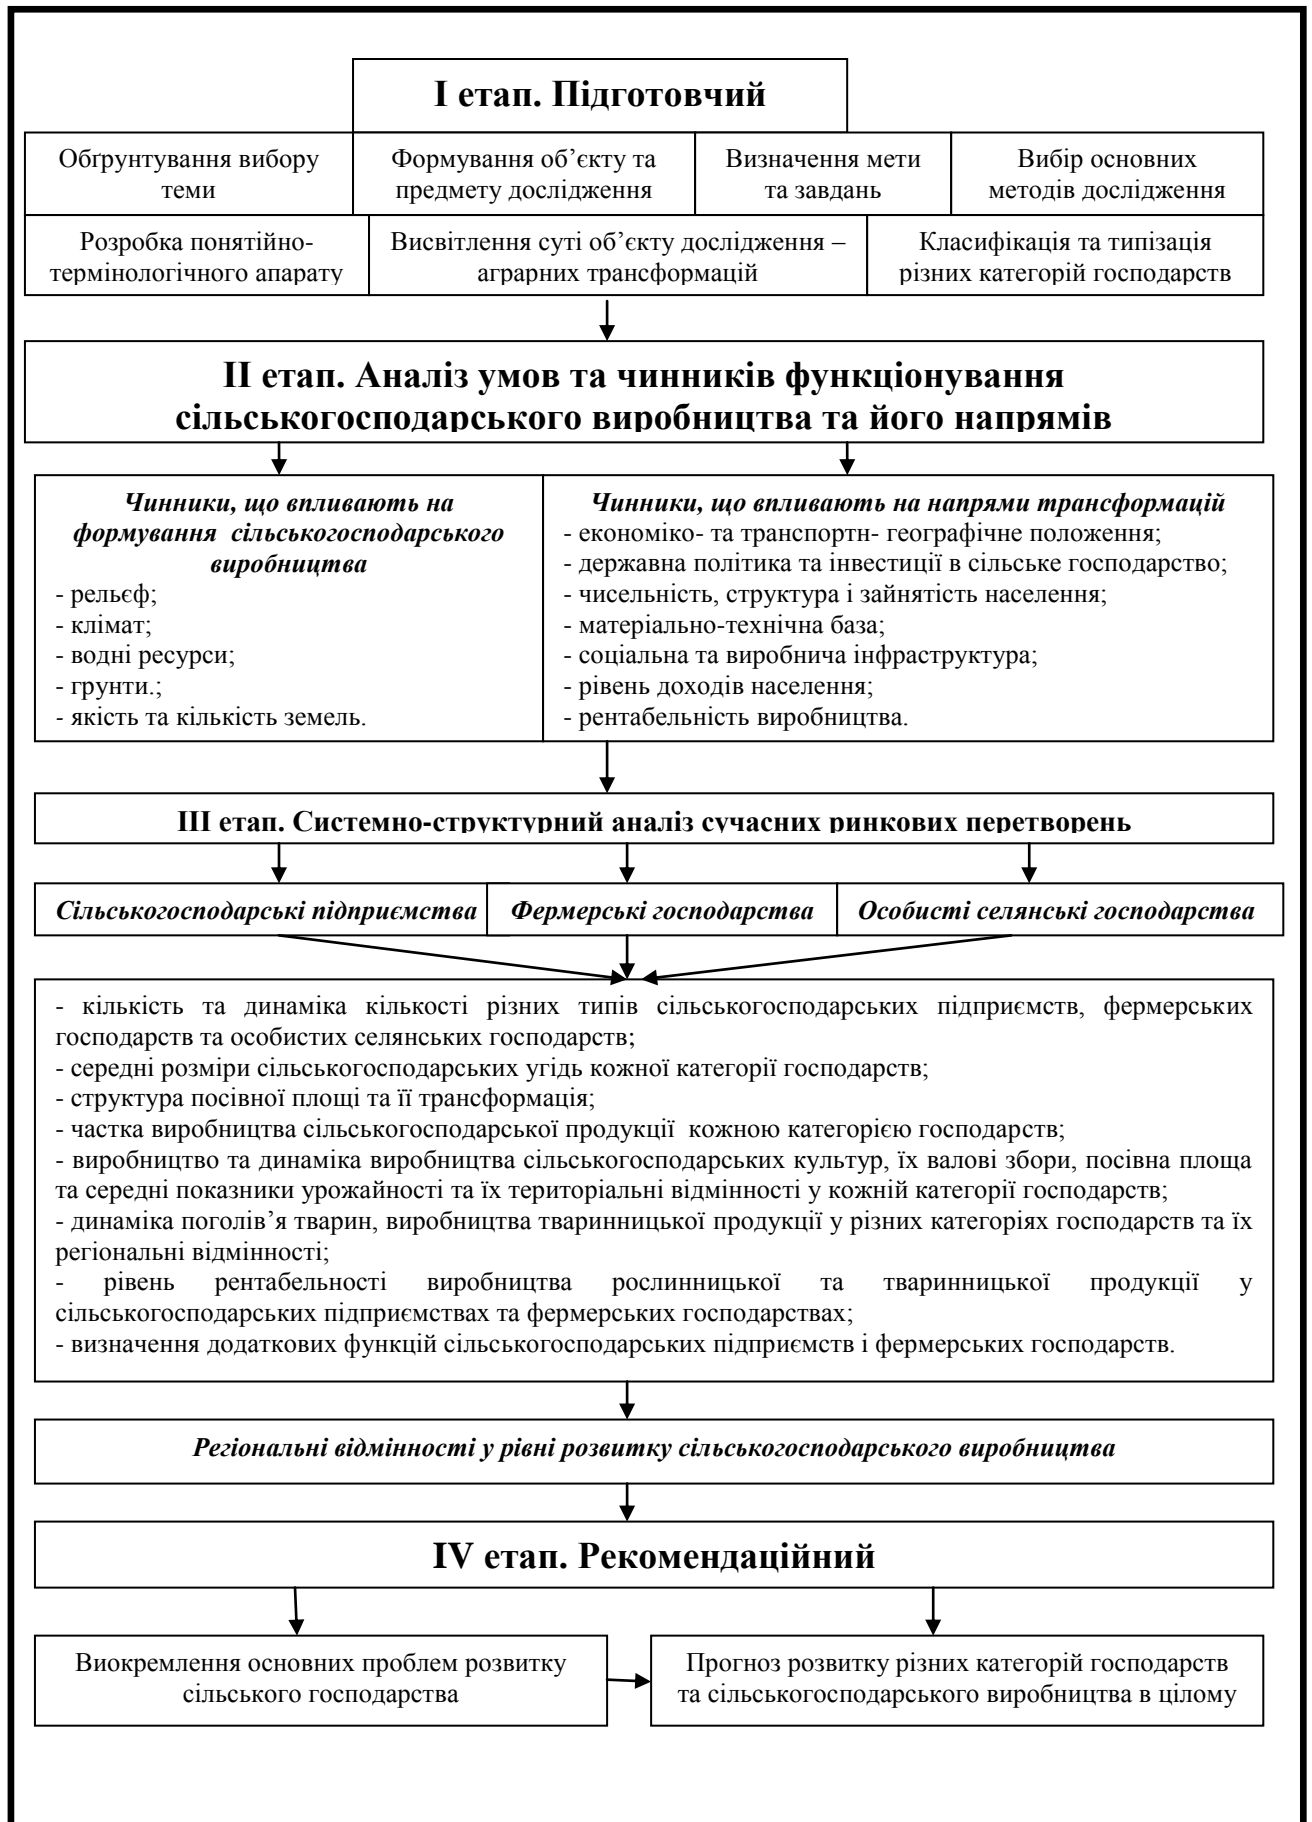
I етап. Підготовчий

Обґрунтування вибору теми

Формування об'єкту та предмету дослідження

Визначення мети та завдань

Вибір основних методів дослідження

Розробка понятійно-термінологічного апарату

Висвітлення суті об'єкту дослідження – аграрних трансформацій

Класифікація та типізація різних категорій господарств

II етап. Аналіз умов та чинників функціонування сільськогосподарського виробництва та його напрямів

Чинники, що впливають на формування сільськогосподарського виробництва
- рельєф;
- клімат;
- водні ресурси;
- грунти.;
- якість та кількість земель.

Чинники, що впливають на напрями трансформацій
- економіко- та транспортн- географічне положення;
- державна політика та інвестиції в сільське господарство;
- чисельність, структура і зайнятість населення;
- матеріально-технічна база;
- соціальна та виробнича інфраструктура;
- рівень доходів населення;
- рентабельність виробництва.

III етап. Системно-структурний аналіз сучасних ринкових перетворень

Сільськогосподарські підприємства

Фермерські господарства

Особисті селянські господарства

- кількість та динаміка кількості різних типів сільськогосподарських підприємств, фермерських господарств та особистих селянських господарств;
- середні розміри сільськогосподарських угідь кожної категорії господарств;
- структура посівної площі та її трансформація;
- частка виробництва сільськогосподарської продукції кожною категорією господарств;
- виробництво та динаміка виробництва сільськогосподарських культур, їх валові збори, посівна площа та середні показники урожайності та їх територіальні відмінності у кожній категорії господарств;
- динаміка поголів'я тварин, виробництва тваринницької продукції у різних категоріях господарств та їх регіональні відмінності;
- рівень рентабельності виробництва рослинницької та тваринницької продукції у сільськогосподарських підприємствах та фермерських господарствах;
- визначення додаткових функцій сільськогосподарських підприємств і фермерських господарств.

Регіональні відмінності у рівні розвитку сільськогосподарського виробництва

IV етап. Рекомендаційний

Виокремлення основних проблем розвитку сільського господарства

Прогноз розвитку різних категорій господарств та сільськогосподарського виробництва в цілому